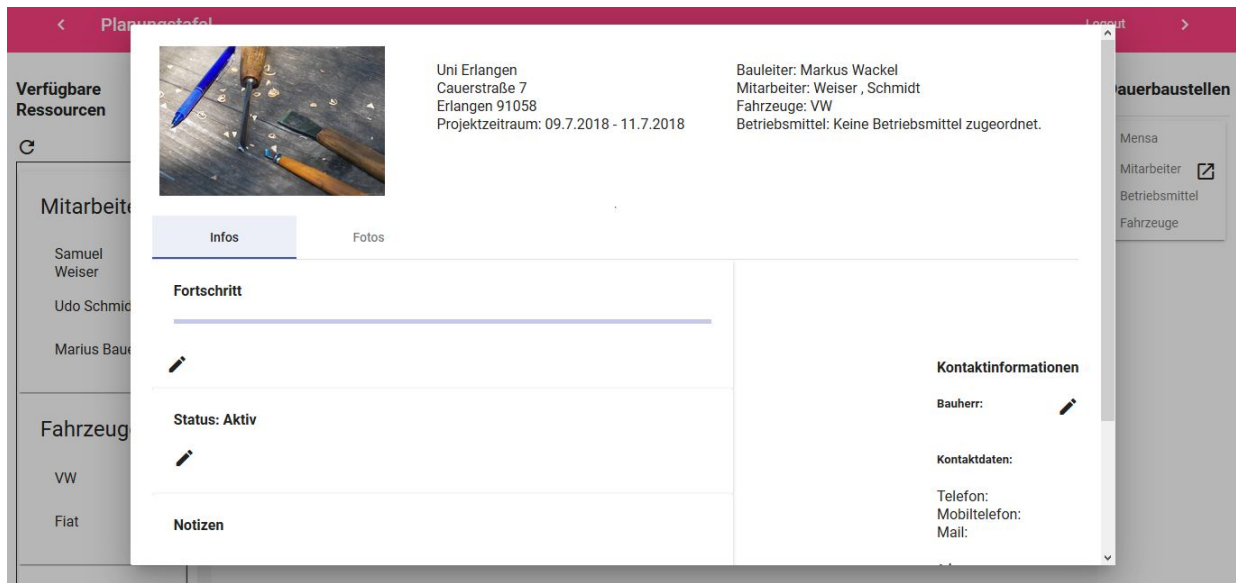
< Planungstafel

Logout >

Verfügbare Ressourcen

Mitarbeite

Samuel Weiser

Udo Schmid

Marius Baue

Fahrzeug

VW

Fiat

auerbaustellen

Mensa

Mitarbeiter

Betriebsmittel

Fahrzeuge

Uni Erlangen
Cauerstraße 7
Erlangen 91058
Projektzeitraum: 09.7.2018 - 11.7.2018

Bauleiter: Markus Wackel
Mitarbeiter: Weiser , Schmidt
Fahrzeuge: VW
Betriebsmittel: Keine Betriebsmittel zugeordnet.

Infos

Fotos

Fortschritt

Status: Aktiv

Notizen

Kontaktinformationen

Bauherr:

Kontaktdaten:

Telefon:
Mobiltelefon:
Mail: